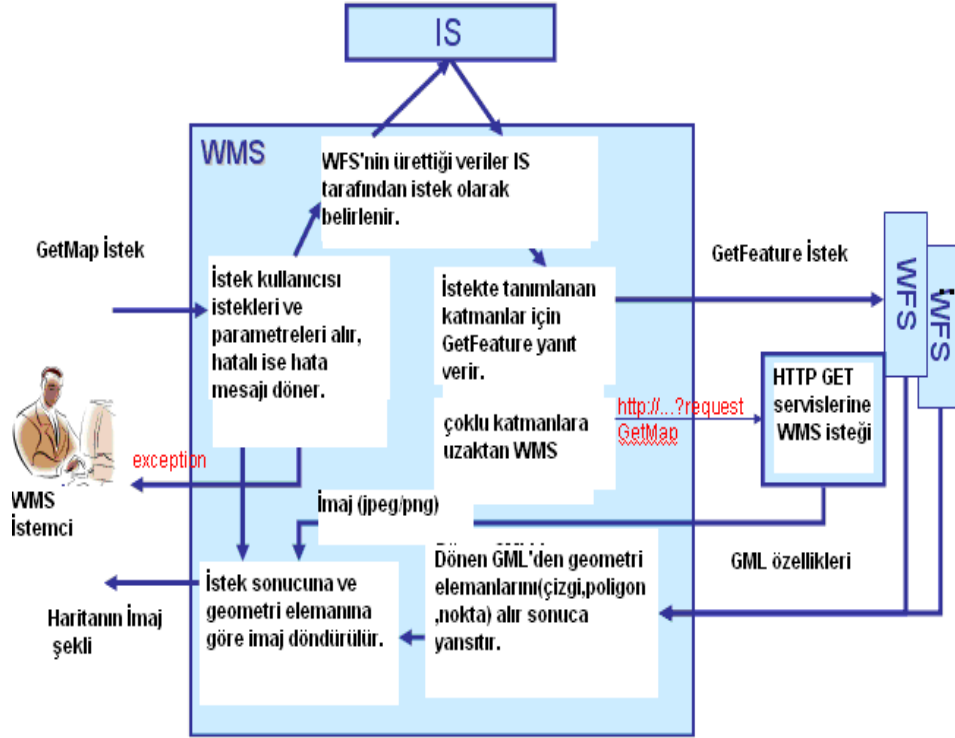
IS

WMS

WFS'nin ürettiği veriler IS tarafından istek olarak belirlenir.

GetMap İstek

İstek kullanıcısı istekleri ve parametreleri alır, hatalı ise hata mesajı döner.

İstekte tanımlanan katmanlar için GetFeature yanıt verir.

GetFeature İstek

WFS

WFS

HTTP GET servislerine WMS isteği

http://...?request GetMap

çoklu katmanlara uzaktan WMS

exception

WMS İstemci

İmaj (jpeg/png)

Dönen GML'den geometri elemanlarını(çizgi,poligon ,nokta) alır sonuca yansıtır.

GML özellikleri

İstek sonucuna ve geometri elemanına göre imaj döndürülür.

Haritanın İmaj şekli